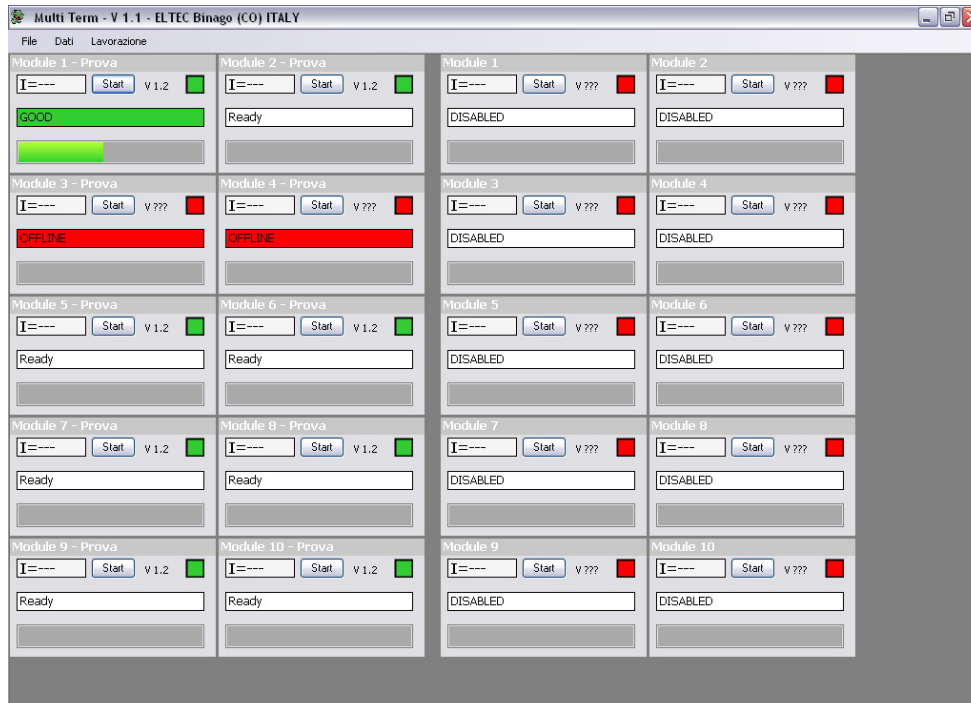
Multi Term - V 1.1 - ELTEC Binago (CO) ITALY

File Dati Lavorazione

Module 1 - Prova
I=--- Start V 1.2
GOOD

Module 2 - Prova
I=--- Start V 1.2
Ready

Module 1
I=--- Start V ???
DISABLED

Module 2
I=--- Start V ???
DISABLED

Module 3 - Prova
I=--- Start V ???
OFFLINE

Module 4 - Prova
I=--- Start V ???
OFFLINE

Module 3
I=--- Start V ???
DISABLED

Module 4
I=--- Start V ???
DISABLED

Module 5 - Prova
I=--- Start V 1.2
Ready

Module 6 - Prova
I=--- Start V 1.2
Ready

Module 5
I=--- Start V ???
DISABLED

Module 6
I=--- Start V ???
DISABLED

Module 7 - Prova
I=--- Start V 1.2
Ready

Module 8 - Prova
I=--- Start V 1.2
Ready

Module 7
I=--- Start V ???
DISABLED

Module 8
I=--- Start V ???
DISABLED

Module 9 - Prova
I=--- Start V 1.2
Ready

Module 10 - Prova
I=--- Start V 1.2
Ready

Module 9
I=--- Start V ???
DISABLED

Module 10
I=--- Start V ???
DISABLED